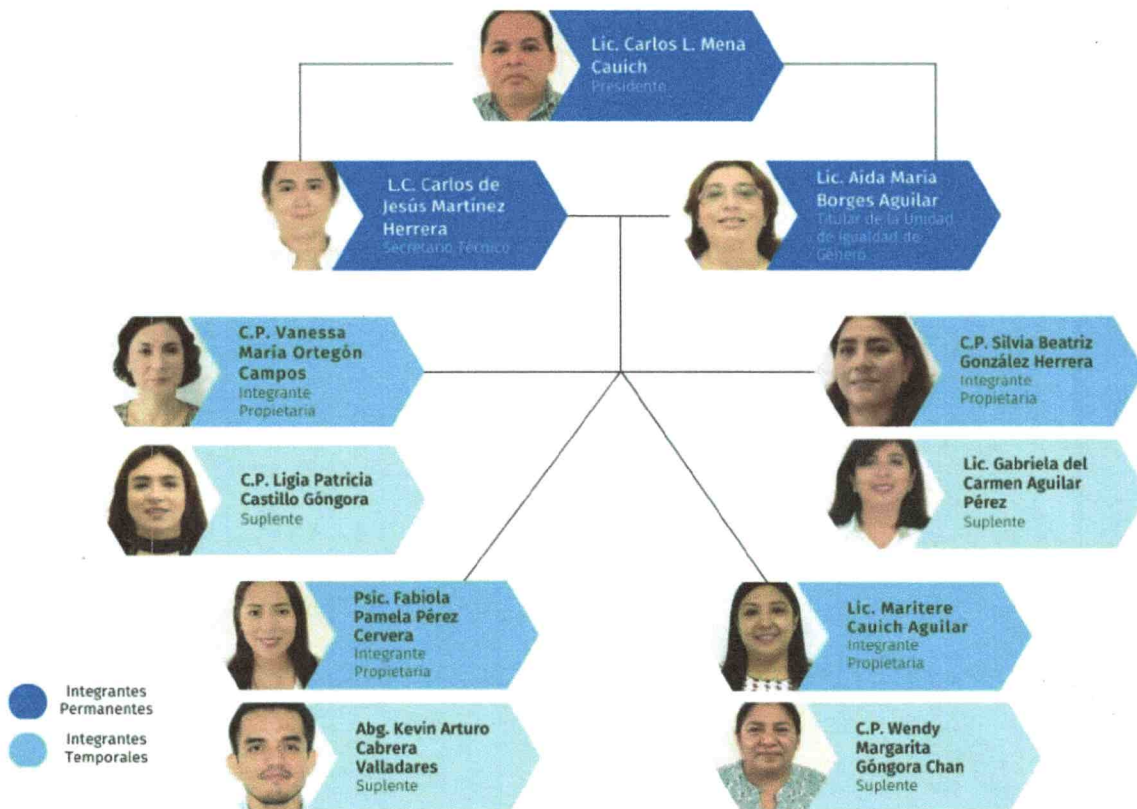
Lic. Carlos L. Mena Cauich
Presidente

L.C. Carlos de Jesús Martínez Herrera
Secretario Técnico

Lic. Aida María Borges Aguilar
Titular de la Unidad de Igualdad de Género

C.P. Vanessa María Ortegón Campos
Integrante Propietaria

C.P. Silvia Beatriz González Herrera
Integrante Propietaria

C.P. Ligia Patricia Castillo Góngora
Suplente

Lic. Gabriela del Carmen Aguilar Pérez
Suplente

Psic. Fabiola Pamela Pérez Cervera
Integrante Propietaria

Lic. Maritere Cauich Aguilar
Integrante Propietaria

Abg. Kevin Arturo Cabrera Valladares
Suplente

C.P. Wendy Margarita Góngora Chan
Suplente

Integrantes Permanentes

Integrantes Temporales